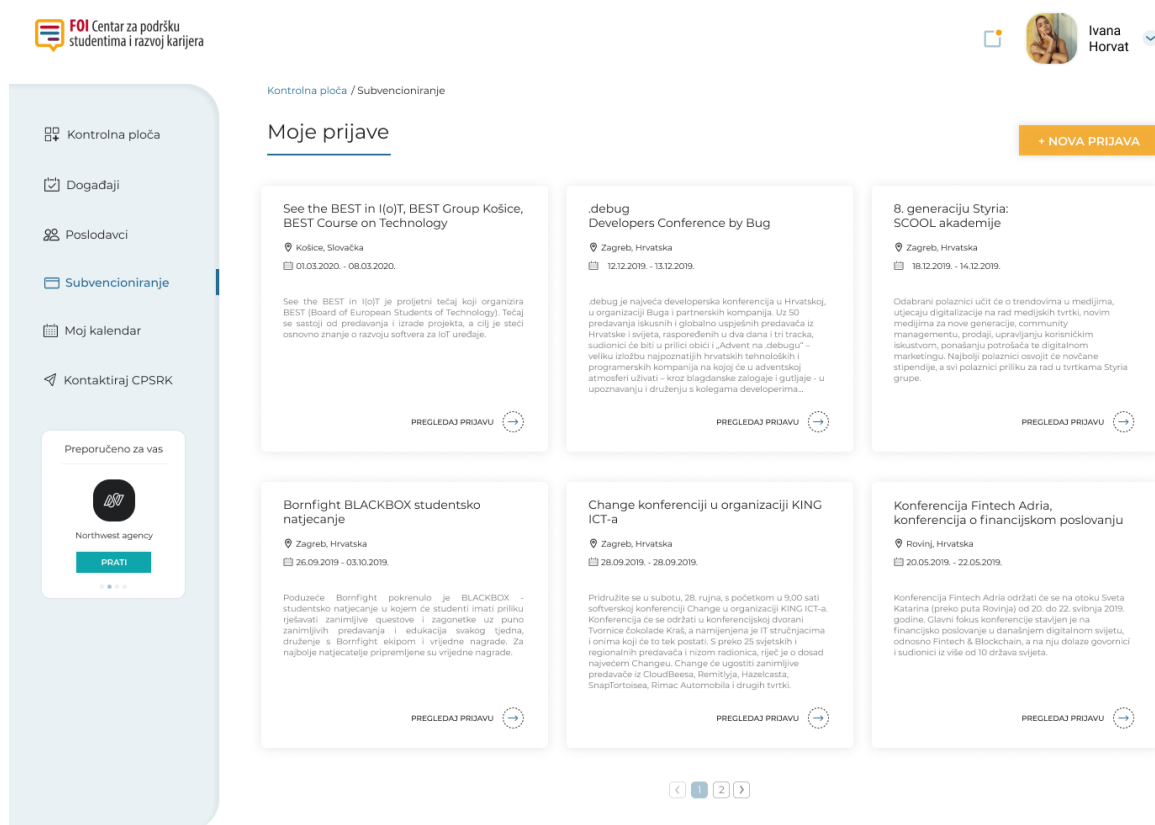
FOI Centar za podršku studentima i razvoj karijera

Ivana Horvat

Kontrolna ploča
Događaji
Poslodavci
Subvencioniranje
Moj kalendar
Kontaktiraj CPSRK

Preporučeno za vas
Northwest agency
PRATI

Kontrolna ploča / Subvencioniranje

Moje prijave

+ NOVA PRIJAVA

See the BEST in I(o)T, BEST Group Košice, BEST Course on Technology
Košice, Slovačka
01.03.2020. - 08.03.2020.
See the BEST in I(o)T je proljetni tečaj koji organizira BEST (Board of European Students of Technology). Tečaj se sastoji od predavanja i izrade projekta, a cilj je steći osnovno znanje o razvoju softvera za IoT uređaje.
PREGLEDAJ PRIJAVU

.debug
Developers Conference by Bug
Zagreb, Hrvatska
12.12.2019. - 13.12.2019.
.debug je najveća developerska konferencija u Hrvatskoj, u organizaciji Buga i partnerskih kompanija. Uz 50 predavanja iskusnih i globalno uspješnih predavača iz Hrvatske i svijeta, raspoređenih u dva dana i tri tracka, sudionici će biti u prilici obići i „Advent na .debugu" – veliku izložbu najpoznatijih hrvatskih tehnoloških i programerskih kompanija na kojoj će u adventskoj atmosferi uživati – kroz blagdanske zalogaje i gutljaje - u upoznavanju i druženju s kolegama developerima...
PREGLEDAJ PRIJAVU

8. generaciju Styria: SCOOL akademije
Zagreb, Hrvatska
18.12.2019. - 14.12.2019.
Odabrani polaznici učit će o trendovima u medijima, utjecaju digitalizacije na rad medijskih tvrtki, novim medijima za nove generacije, community managementu, prodaji, upravljanju korisničkim iskustvom, ponašanju potrošača te digitalnom marketingu. Najbolji polaznici osvojit će novčane stipendije, a svi polaznici priliku za rad u tvrtkama Styria grupe.
PREGLEDAJ PRIJAVU

Bornfight BLACKBOX studentsko natjecanje
Zagreb, Hrvatska
26.09.2019 - 03.10.2019.
Poduzeće Bornfight pokrenulo je BLACKBOX - studentsko natjecanje u kojem će studenti imati priliku rješavati zanimljive questove i zagonetke uz puno zanimljivih predavanja i edukacija svakog tjedna, druženje s Bornfight ekipom i vrijedne nagrade. Za najbolje natjecatelje pripremljene su vrijedne nagrade.
PREGLEDAJ PRIJAVU

Change konferenciji u organizaciji KING ICT-a
Zagreb, Hrvatska
28.09.2019. - 28.09.2019.
Pridružite se u subotu, 28. rujna, s početkom u 9,00 sati softverskoj konferenciji Change u organizaciji KING ICT-a. Konferencija će se održati u konferencijskoj dvorani Tvornice čokolade Kraš, a namijenjena je IT stručnjacima i onima koji će to tek postati. S preko 25 svjetskih i regionalnih predavača i nizom radionica, riječ je o dosad najvećem Changeu. Change će ugostiti zanimljive predavače iz CloudBeesa, Remitlyja, Hazelcasta, SnapTortoisea, Rimac Automobila i drugih tvrtki.
PREGLEDAJ PRIJAVU

Konferencija Fintech Adria, konferencija o financijskom poslovanju
Rovinj, Hrvatska
20.05.2019. - 22.05.2019.
Konferencija Fintech Adria održati će se na otoku Sveta Katarina (preko puta Rovinja) od 20. do 22. svibnja 2019. godine. Glavni fokus konferencije stavljen je na financijsko poslovanje u današnjem digitalnom svijetu, odnosno Fintech & Blockchain, a na nju dolaze govornici i sudionici iz više od 10 država svijeta.
PREGLEDAJ PRIJAVU

1 2